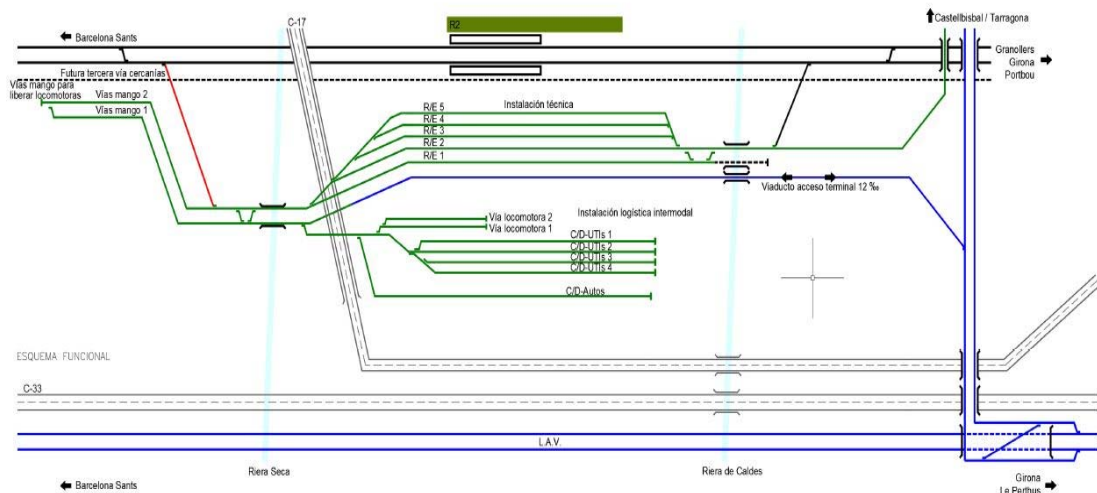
R2

C-17

Castellbisbal / Tarragona

Barcelona Sants

Granollers
Girona
Portbou

Futura tercera vía cercanías

Vías mango para liberar locomotoras

Vías mango 2
Vías mango 1

Instalación técnica

R/E 5
R/E 4
R/E 3
R/E 2
R/E 1

Viaducto acceso terminal 12 ‰

Instalación logística intermodal

Vía locomotora 2
Vía locomotora 1

C/D-UTIs 1
C/D-UTIs 2
C/D-UTIs 3
C/D-UTIs 4

C/D-Autos

ESQUEMA FUNCIONAL

C-33

L.A.V.

Riera Seca

Riera de Caldes

Barcelona Sants

Girona
Le Perthus